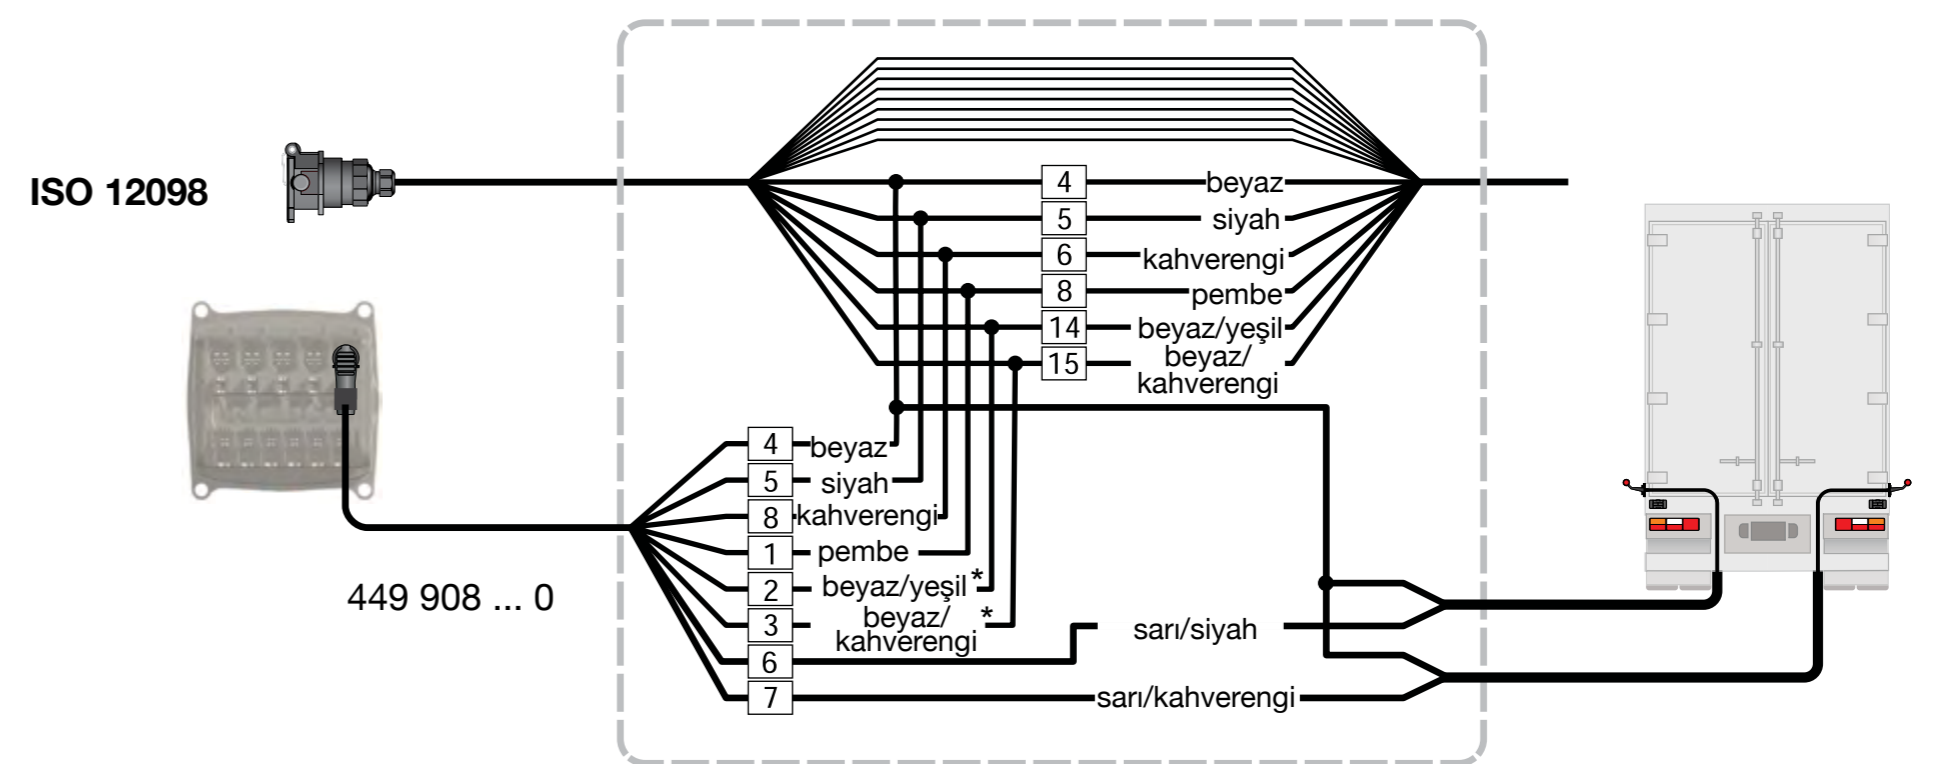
ISO 12098

4 beyaz
5 siyah
6 kahverengi
8 pembe
14 beyaz/yeşil
15 beyaz/ kahverengi

449 908 ... 0

4 beyaz
5 siyah
8 kahverengi
1 pembe
2 beyaz/yeşil *
3 beyaz/ kahverengi *
6
7

sarı/siyah
sarı/kahverengi